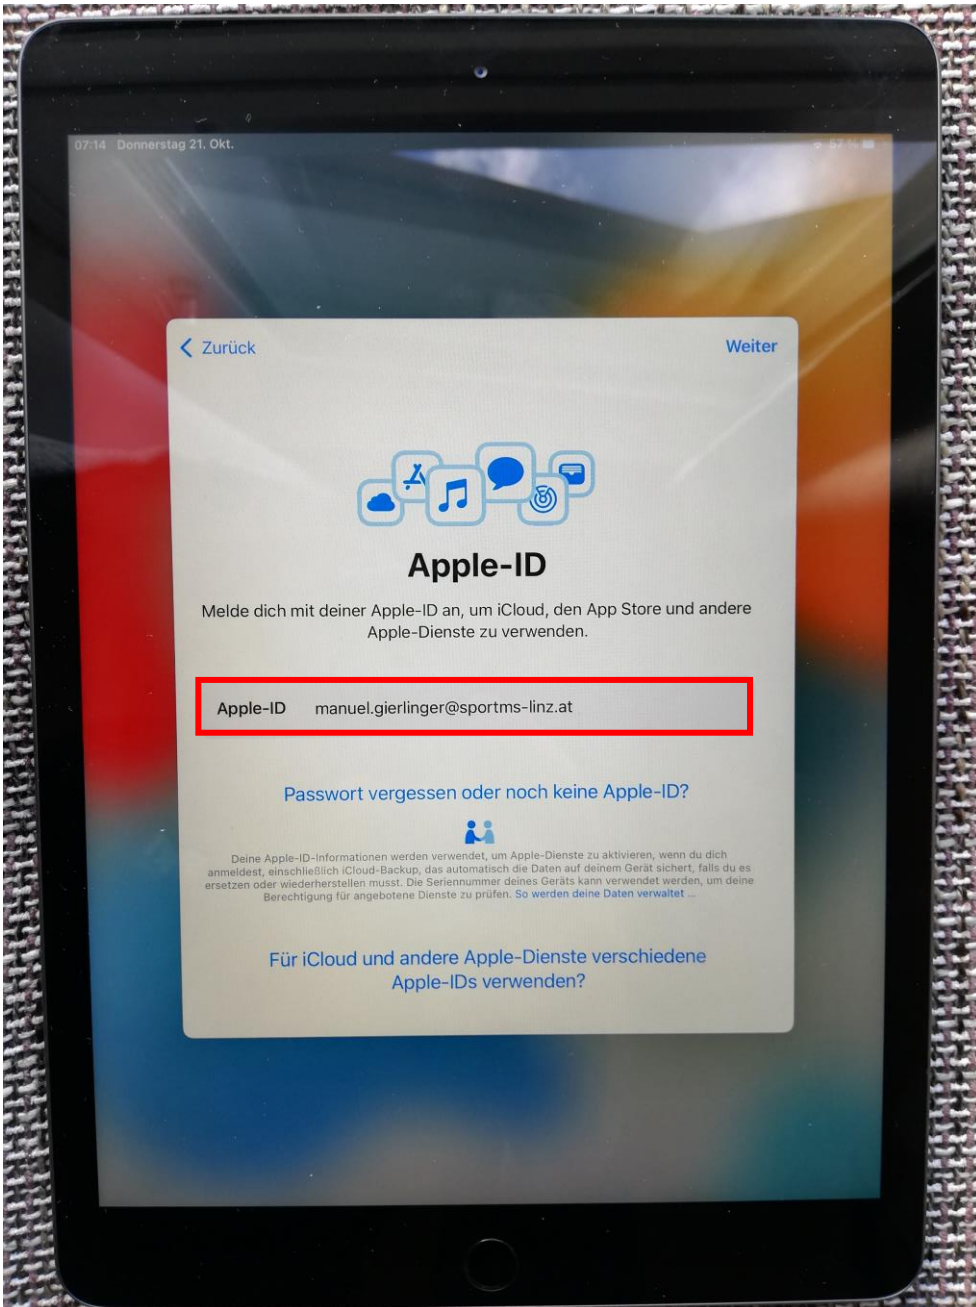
07:14 Donnerstag 21. Okt.

Zurück

Weiter

Apple-ID

Melde dich mit deiner Apple-ID an, um iCloud, den App Store und andere Apple-Dienste zu verwenden.

Apple-ID manuel.gierlinger@sportms-linz.at

Passwort vergessen oder noch keine Apple-ID?

Deine Apple-ID-Informationen werden verwendet, um Apple-Dienste zu aktivieren, wenn du dich anmeldest, einschließlich iCloud-Backup, das automatisch die Daten auf deinem Gerät sichert, falls du es ersetzen oder wiederherstellen musst. Die Seriennummer deines Geräts kann verwendet werden, um deine Berechtigung für angebotene Dienste zu prüfen. So werden deine Daten verwaltet ...

Für iCloud und andere Apple-Dienste verschiedene Apple-IDs verwenden?